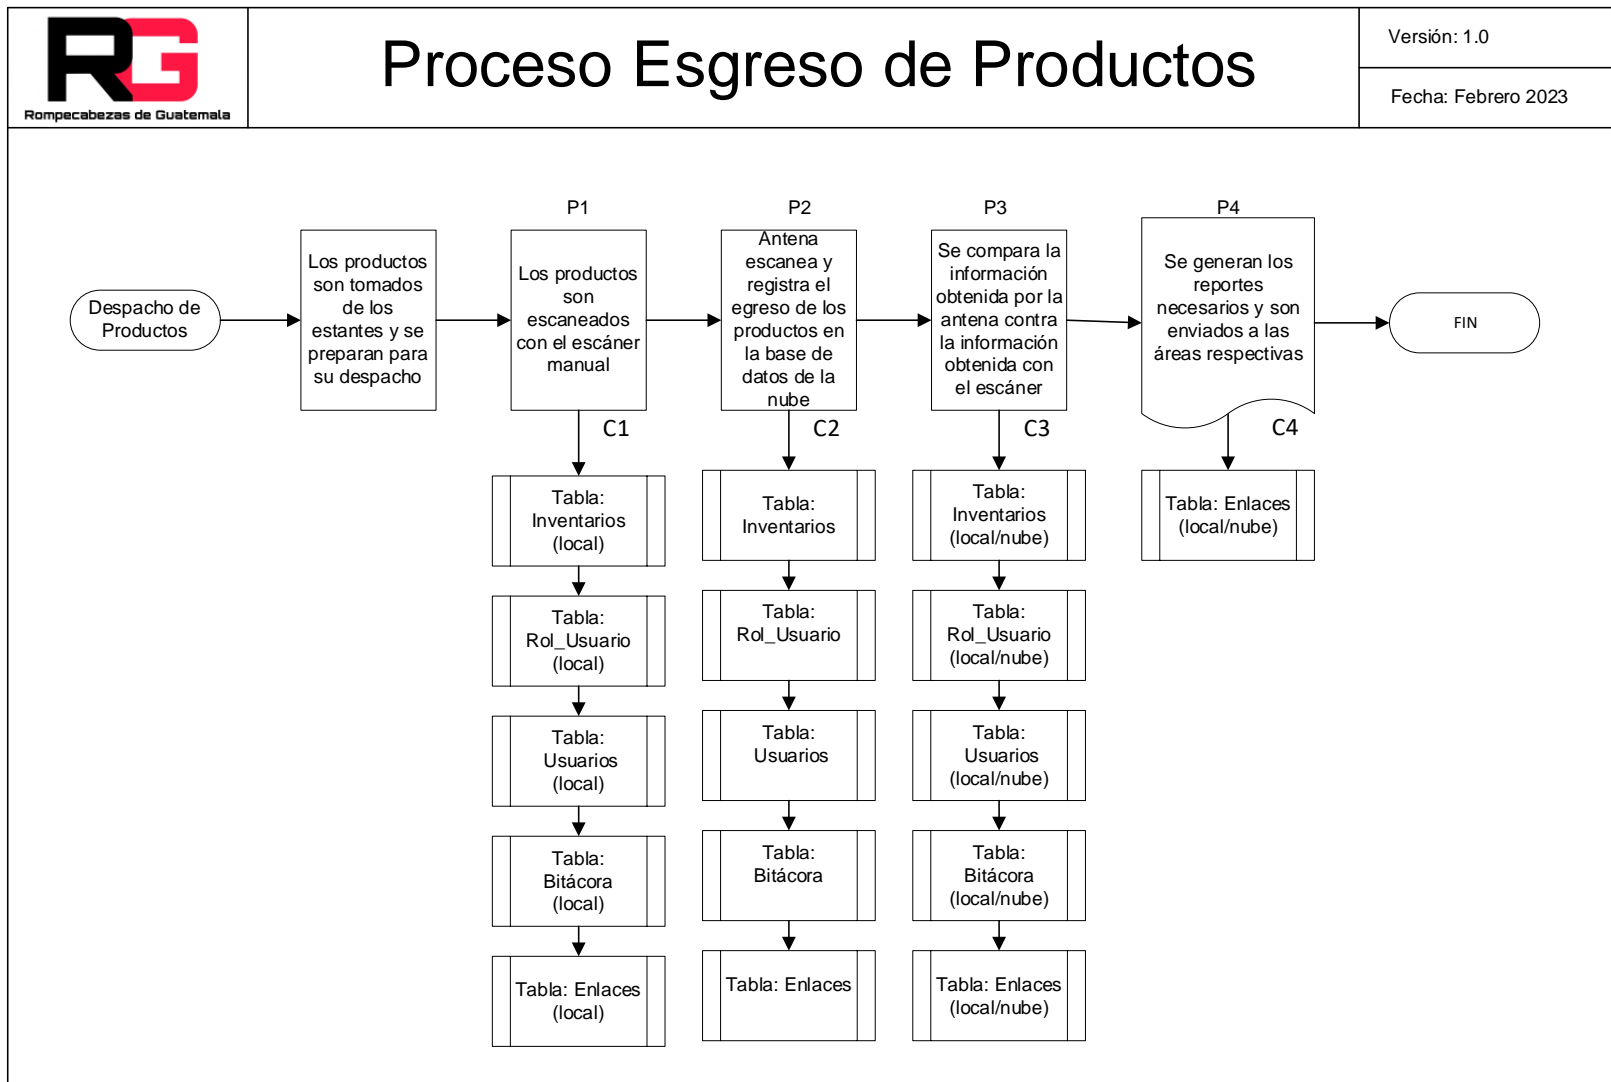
RG
Rompecabezas de Guatemala

Proceso Esgreso de Productos

Versión: 1.0

Fecha: Febrero 2023

Despacho de Productos

Los productos son tomados de los estantes y se preparan para su despacho

P1
Los productos son escaneados con el escáner manual

P2
Antena escanea y registra el egreso de los productos en la base de datos de la nube

P3
Se compara la información obtenida por la antena contra la información obtenida con el escáner

P4
Se generan los reportes necesarios y son enviados a las áreas respectivas

FIN

C1
Tabla: Inventarios (local)
Tabla: Rol_Usuario (local)
Tabla: Usuarios (local)
Tabla: Bitácora (local)
Tabla: Enlaces (local)

C2
Tabla: Inventarios
Tabla: Rol_Usuario
Tabla: Usuarios
Tabla: Bitácora
Tabla: Enlaces

C3
Tabla: Inventarios (local/nube)
Tabla: Rol_Usuario (local/nube)
Tabla: Usuarios (local/nube)
Tabla: Bitácora (local/nube)
Tabla: Enlaces (local/nube)

C4
Tabla: Enlaces (local/nube)